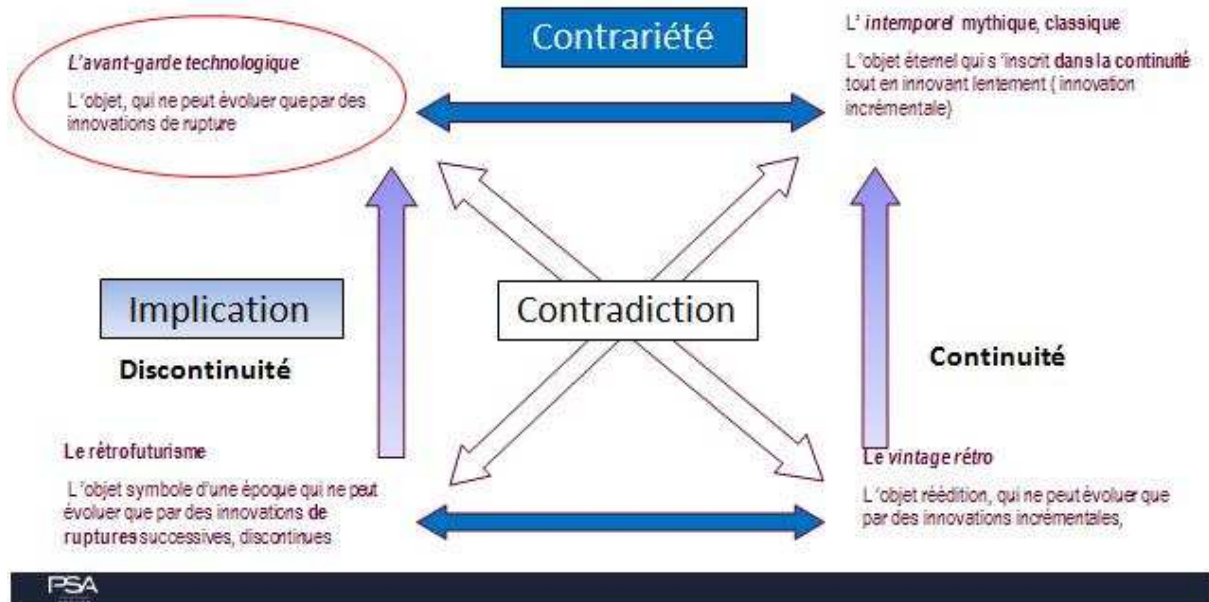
Contrariété

L'avant-garde technologique

L'objet, qui ne peut évoluer que par des innovations de rupture

L' intemporel mythique, classique

L'objet éternel qui s'inscrit dans la continuité tout en innovant lentement ( innovation incrémentale)

Implication

Contradiction

Discontinuité

Continuité

Le rétrofuturisme

L'objet symbole d'une époque qui ne peut évoluer que par des innovations de ruptures successives, discontinues

Le vintage rétro

L'objet réédition, qui ne peut évoluer que par des innovations incrémentales,

PSA